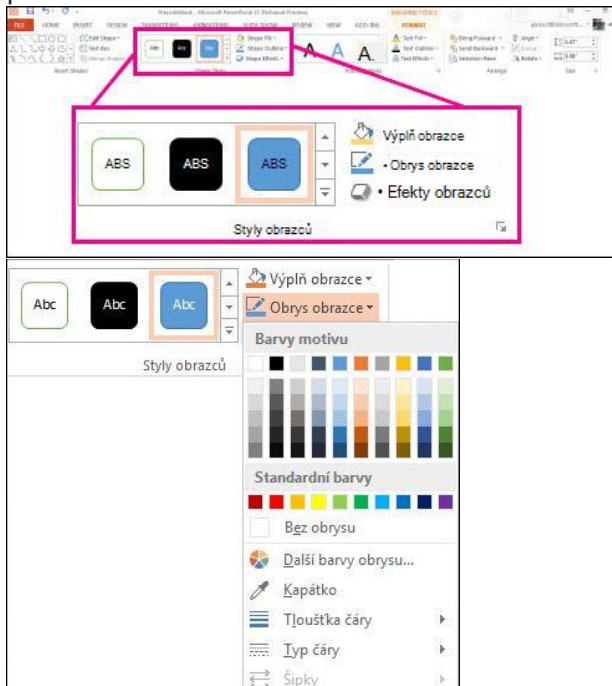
FILE HOME INSERT DESIGN TRANSITIONS ANIMATIONS SLIDE SHOW REVIEW VIEW ADD-INS FORMAT

Edit Shape
Text Box
Merge Shapes
Insert Shapes

Abc Abc Abc
Shape Fill
Shape Outline
Shape Effects
Shape Styles

A A A
WordArt Styles

Bring Forward
Send Backward
Selection Pane
Arrange

Size

ABS ABS ABS

Výplň obrazce
• Obrys obrazce
• Efekty obrazců

Styly obrazců

Abc Abc Abc

Výplň obrazce
Obrys obrazce

Styly obrazců

Barvy motivu

Standardní barvy

Bez obrysu

Další barvy obrysu...

Kapátko

Tloušťka čáry

Typ čáry

Šipky